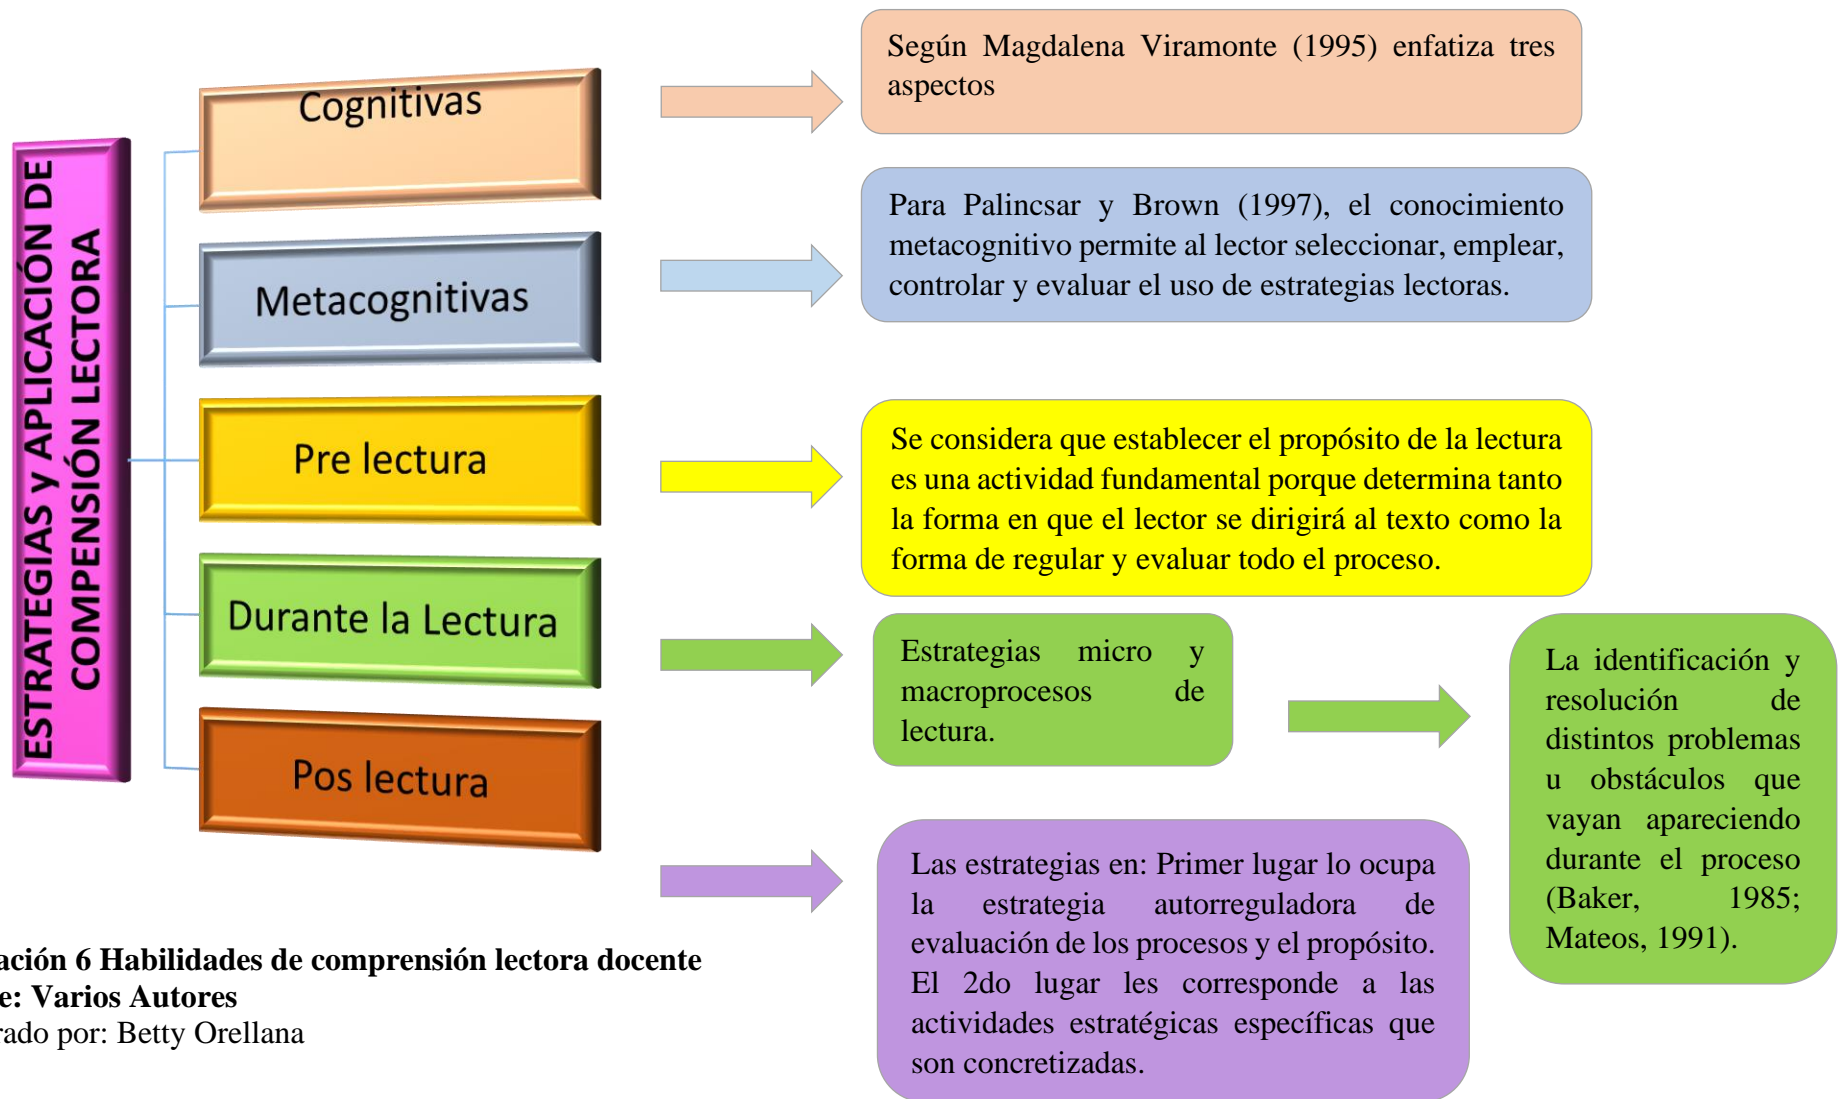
ESTRATEGIAS Y APLICACIÓN DE COMPENSIÓN LECTORA

Cognitivas

Metacognitivas

Pre lectura

Durante la Lectura

Pos lectura

Según Magdalena Viramonte (1995) enfatiza tres aspectos

Para Palincsar y Brown (1997), el conocimiento metacognitivo permite al lector seleccionar, emplear, controlar y evaluar el uso de estrategias lectoras.

Se considera que establecer el propósito de la lectura es una actividad fundamental porque determina tanto la forma en que el lector se dirigirá al texto como la forma de regular y evaluar todo el proceso.

Estrategias micro y macroprocesos de lectura.

La identificación y resolución de distintos problemas u obstáculos que vayan apareciendo durante el proceso (Baker, 1985; Mateos, 1991).

Las estrategias en: Primer lugar lo ocupa la estrategia autorreguladora de evaluación de los procesos y el propósito. El 2do lugar les corresponde a las actividades estratégicas específicas que son concretizadas.

ación 6 Habilidades de comprensión lectora docente
e: Varios Autores
rado por: Betty Orellana